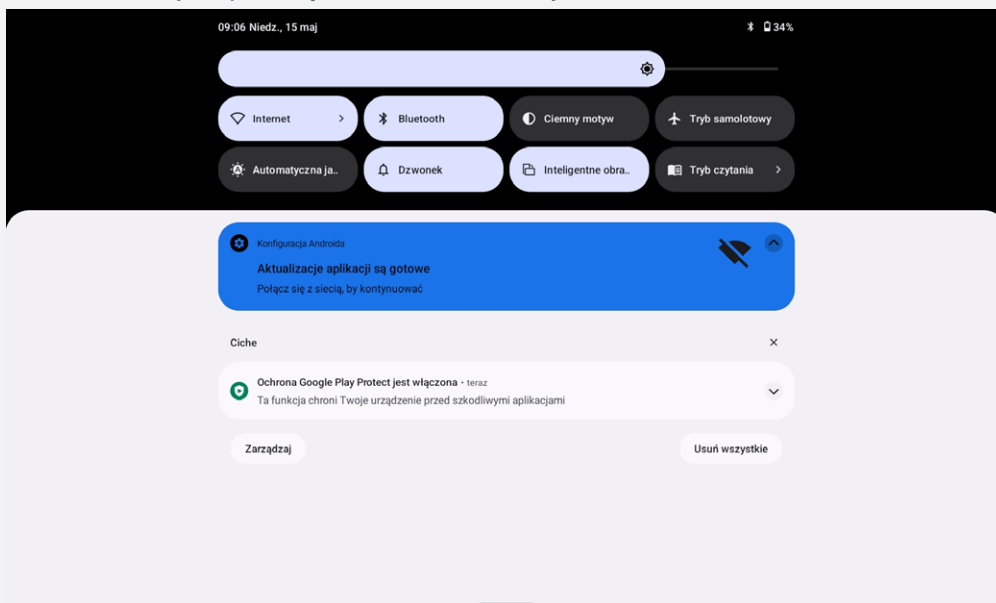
09:06 Niedz., 15 maj

34%

Internet

Bluetooth

Ciemny motyw

Tryb samolotowy

Automatyczna ja..

Dzwonek

Inteligentne obra..

Tryb czytania

Konfiguracja Androida

Aktualizacje aplikacji są gotowe

Połącz się z siecią, by kontynuować

Ciche

Ochrona Google Play Protect jest włączona • teraz

Ta funkcja chroni Twoje urządzenie przed szkodliwymi aplikacjami

Zarządzaj

Usuń wszystkie